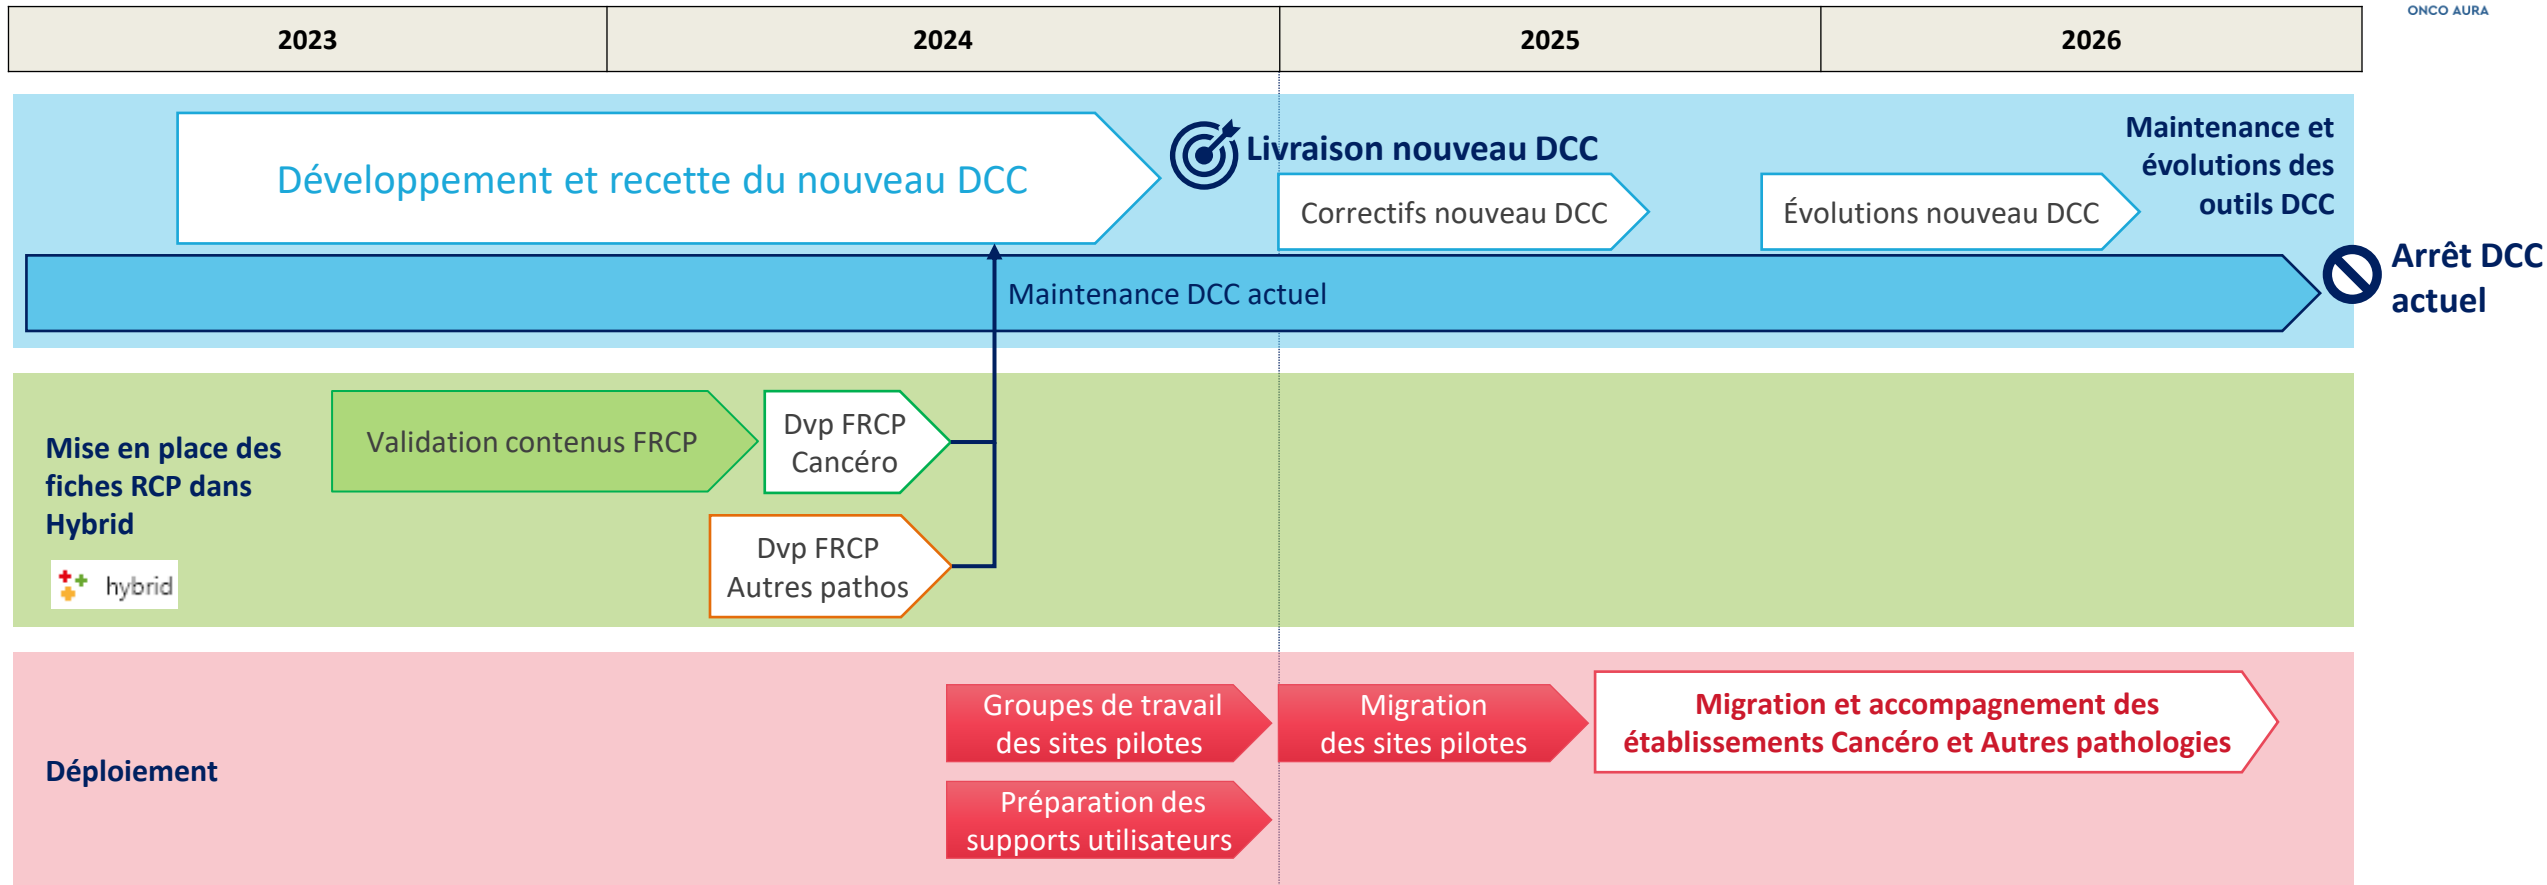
ONCO AURA

| 2023 | 2024 | 2025 | 2026 |
|---|---|---|---|

Développement et recette du nouveau DCC

Livraison nouveau DCC

Correctifs nouveau DCC

Évolutions nouveau DCC

Maintenance et évolutions des outils DCC

Maintenance DCC actuel

Arrêt DCC actuel

Mise en place des fiches RCP dans Hybrid

hybrid

Validation contenus FRCP

Dvp FRCP Cancéro

Dvp FRCP Autres pathos

Déploiement

Groupes de travail des sites pilotes

Préparation des supports utilisateurs

Migration des sites pilotes

Migration et accompagnement des établissements Cancéro et Autres pathologies